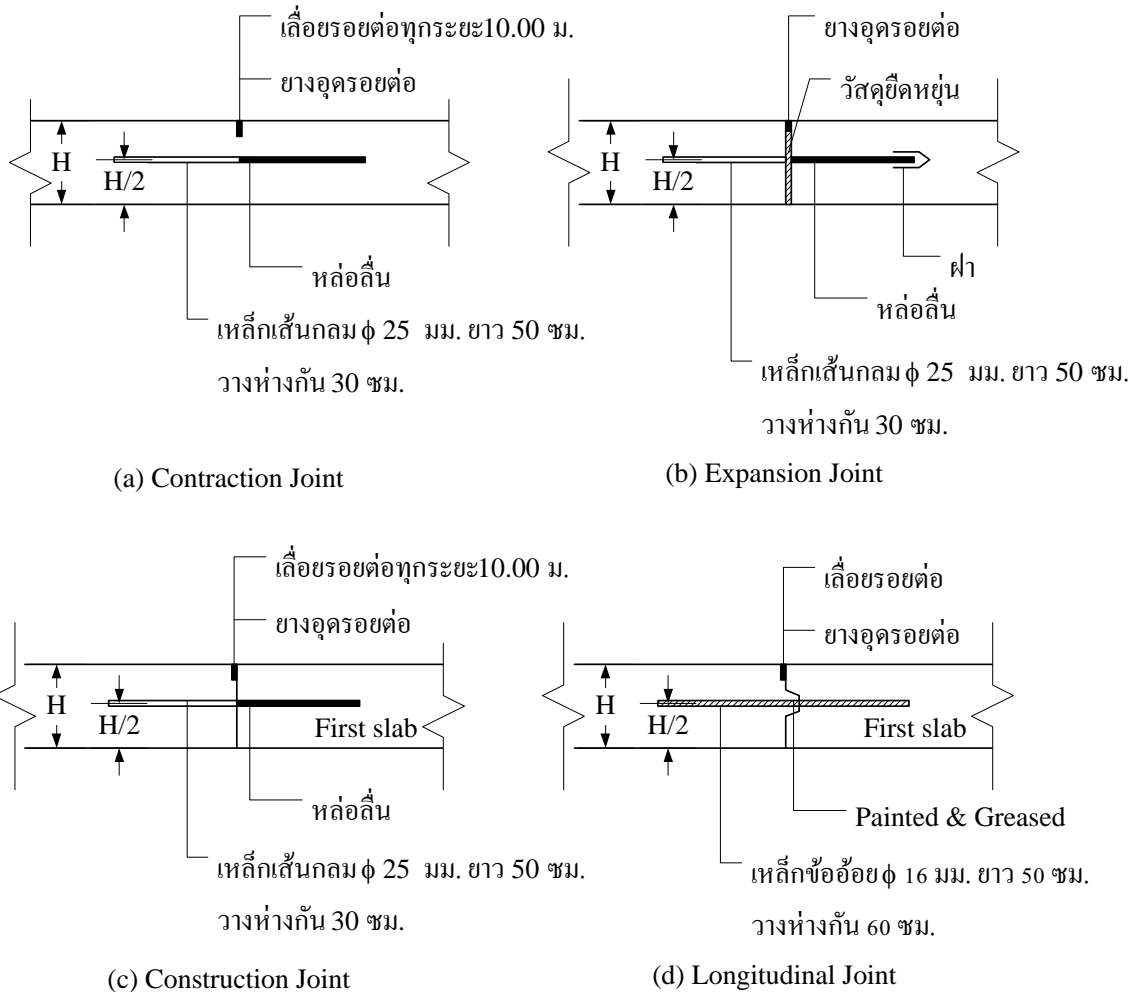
เลื่อยรอยต่อทุกระยะ10.00 ม.

ยางอุดรอยต่อ

H

H/2

หล่อลื่น

เหล็กเส้นกลม $\phi$ 25 มม. ยาว 50 ซม. วางห่างกัน 30 ซม.

(a) Contraction Joint

ยางอุดรอยต่อ

วัสดุยืดหยุ่น

H

H/2

ฝา

หล่อลื่น

เหล็กเส้นกลม $\phi$ 25 มม. ยาว 50 ซม. วางห่างกัน 30 ซม.

(b) Expansion Joint

เลื่อยรอยต่อทุกระยะ10.00 ม.

ยางอุดรอยต่อ

H

H/2

First slab

หล่อลื่น

เหล็กเส้นกลม $\phi$ 25 มม. ยาว 50 ซม. วางห่างกัน 30 ซม.

(c) Construction Joint

เลื่อยรอยต่อ

ยางอุดรอยต่อ

H

H/2

First slab

Painted & Greased

เหล็กข้ออ้อย $\phi$ 16 มม. ยาว 50 ซม. วางห่างกัน 60 ซม.

(d) Longitudinal Joint